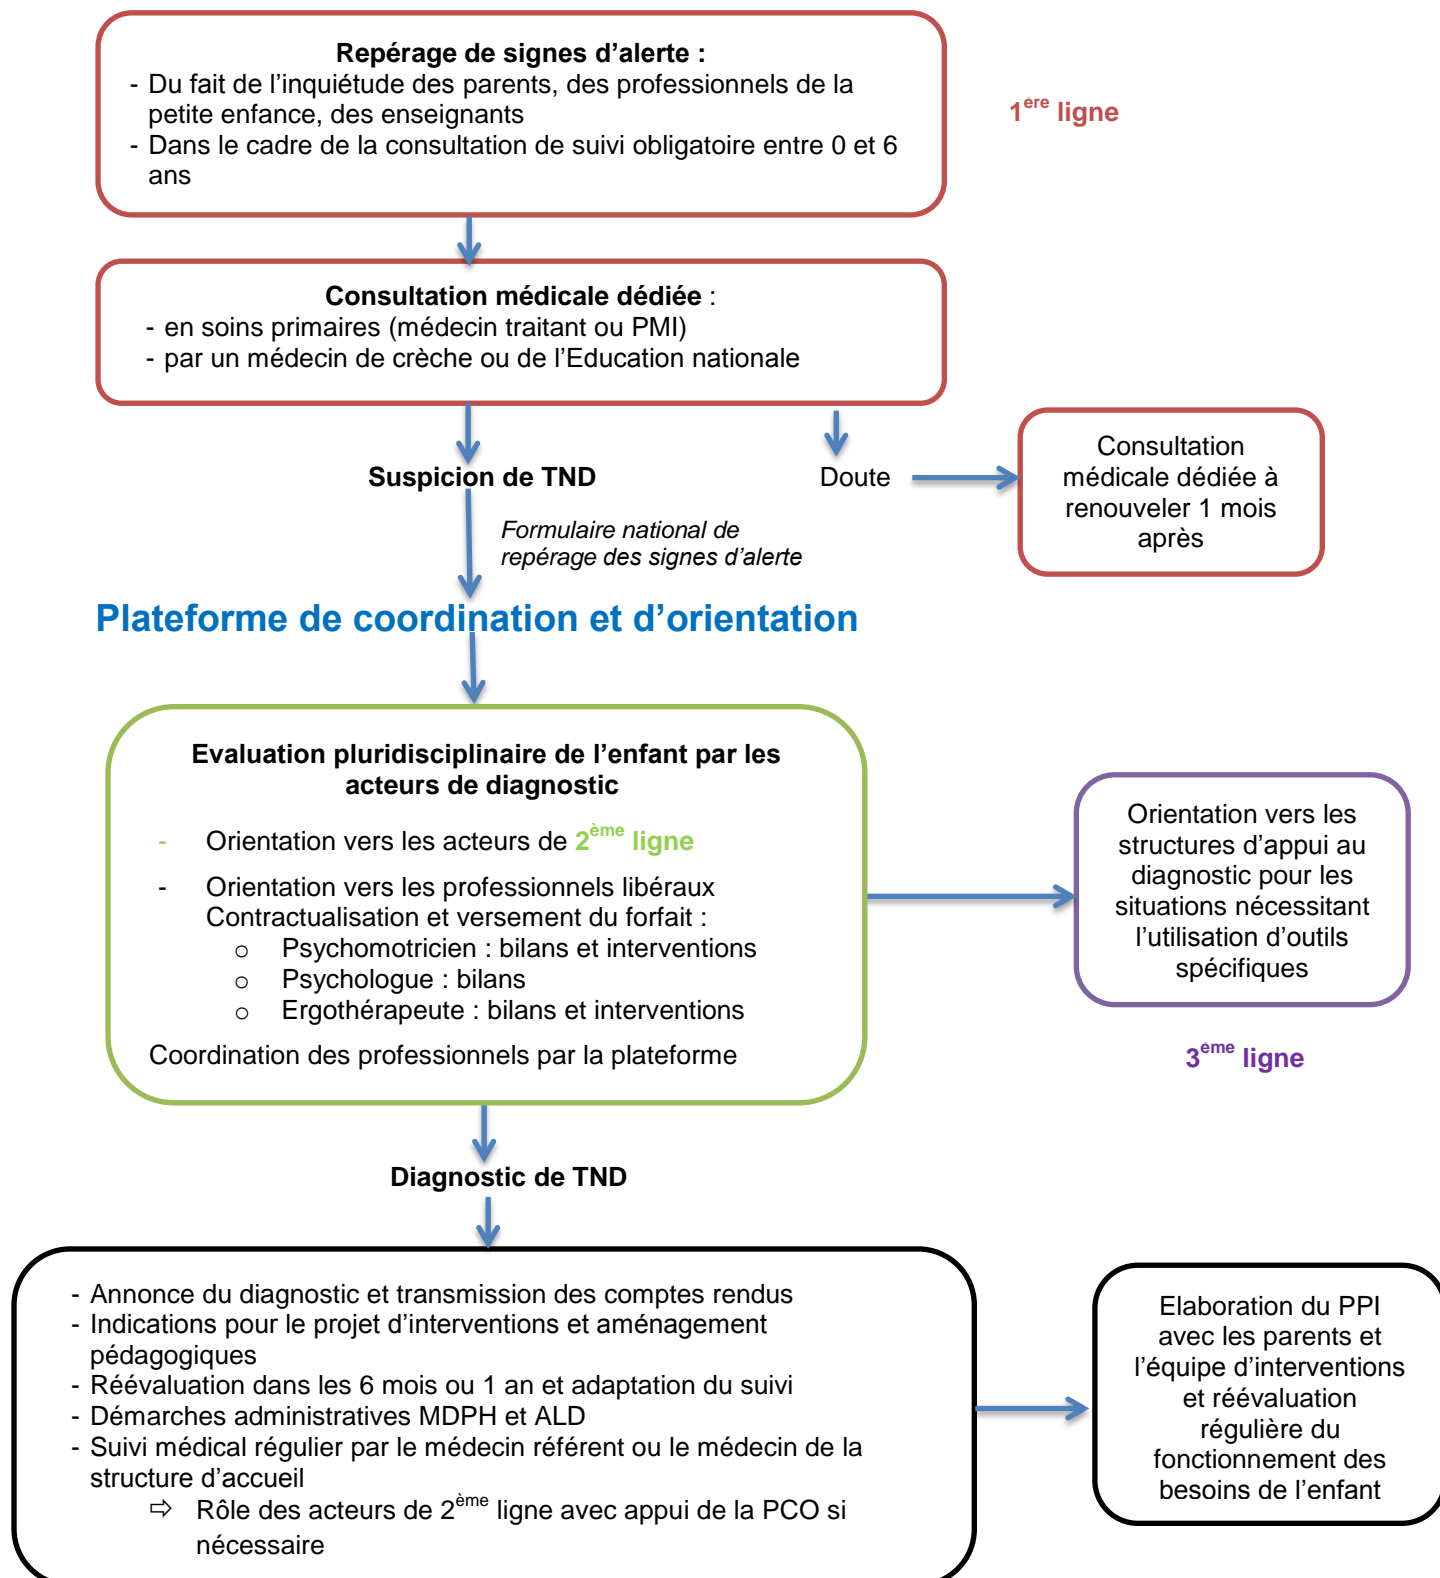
**Repérage de signes d'alerte :**
- Du fait de l'inquiétude des parents, des professionnels de la petite enfance, des enseignants
- Dans le cadre de la consultation de suivi obligatoire entre 0 et 6 ans

1$^{ère}$ ligne

**Consultation médicale dédiée** :
- en soins primaires (médecin traitant ou PMI)
- par un médecin de crèche ou de l'Education nationale

Suspicion de TND

Doute

Consultation médicale dédiée à renouveler 1 mois après

Formulaire national de repérage des signes d'alerte

Plateforme de coordination et d'orientation

**Evaluation pluridisciplinaire de l'enfant par les acteurs de diagnostic**

- Orientation vers les acteurs de 2$^{ème}$ ligne
- Orientation vers les professionnels libéraux
Contractualisation et versement du forfait :
  ○ Psychomotricien : bilans et interventions
  ○ Psychologue : bilans
  ○ Ergothérapeute : bilans et interventions

Coordination des professionnels par la plateforme

Orientation vers les structures d'appui au diagnostic pour les situations nécessitant l'utilisation d'outils spécifiques

3$^{eme}$ ligne

Diagnostic de TND

- Annonce du diagnostic et transmission des comptes rendus
- Indications pour le projet d'interventions et aménagement pédagogiques
- Réévaluation dans les 6 mois ou 1 an et adaptation du suivi
- Démarches administratives MDPH et ALD
- Suivi médical régulier par le médecin référent ou le médecin de la structure d'accueil
  ⇨ Rôle des acteurs de 2$^{ème}$ ligne avec appui de la PCO si nécessaire

Elaboration du PPI avec les parents et l'équipe d'interventions et réévaluation régulière du fonctionnement des besoins de l'enfant